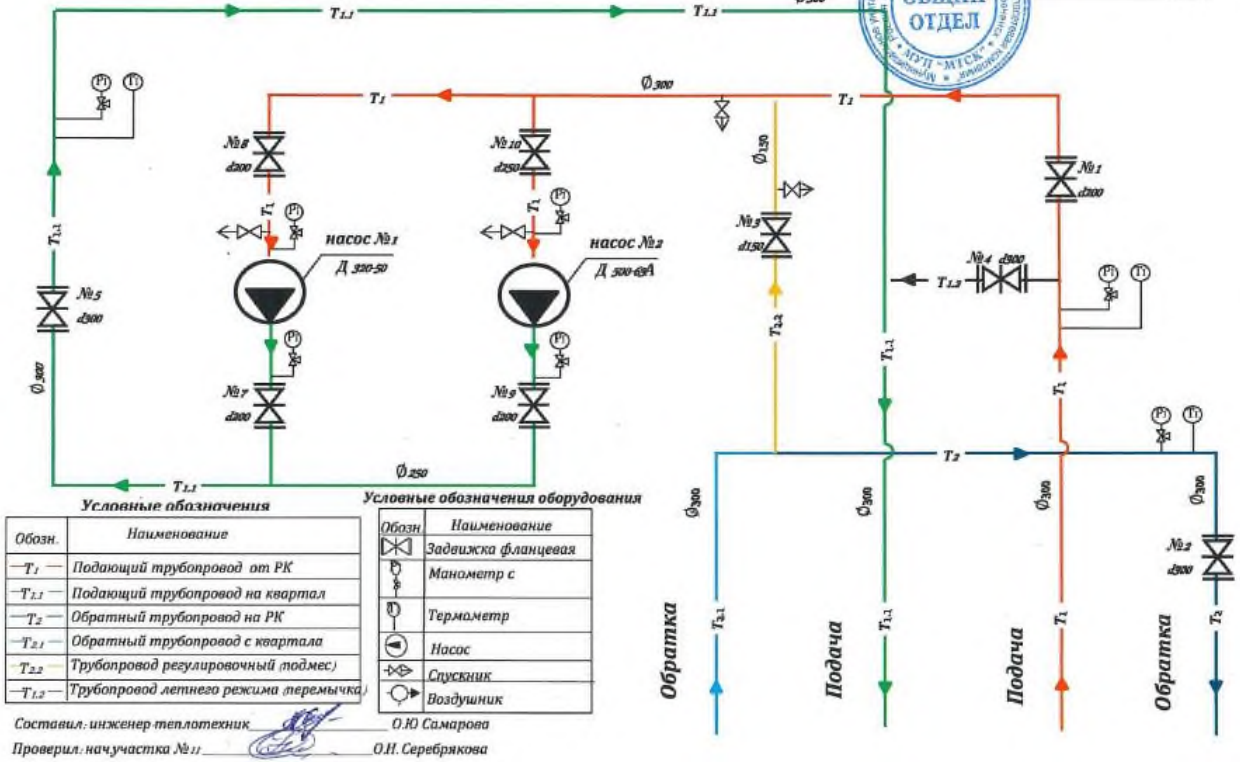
$T_{1.1}$ $T_{1.1}$ ОБЩИЙ ОТДЕЛ МУП «МТСК»

$T_1$ Ø300 $T_1$

№8 d200 №10 d250 Ø150 №1 d200

$T_1$ $T_1$

насос №1 Д 320-50 насос №2 Д 500-65А

№3 d150

$T_{1.1}$ №5 d300

№4 d300 $T_{1.2}$

Ø300 $T_{2.2}$ $T_{1.1}$ $T_1$

№7 d200 №9 d200

$T_{1.1}$ Ø250 $T_2$

Условные обозначения

| Обозн. | Наименование |
|---|---|
| $T_1$ | Подающий трубопровод от РК |
| $T_{1.1}$ | Подающий трубопровод на квартал |
| $T_2$ | Обратный трубопровод на РК |
| $T_{2.1}$ | Обратный трубопровод с квартала |
| $T_{2.2}$ | Трубопровод регулировочный (подмес) |
| $T_{1.2}$ | Трубопровод летнего режима (перемычка) |

Условные обозначения оборудования

| Обозн | Наименование |
|---|---|
| | Задвижка фланцевая |
| | Манометр с |
| | Термометр |
| | Насос |
| | Спускник |
| | Воздушник |

Ø300 Ø300 Ø300 Ø300

№2 d300

Обратка $T_{2.1}$ Подача $T_{1.1}$ Подача $T_1$ Обратка $T_2$

Составил: инженер-теплотехник О.Ю Самарова

Проверил: нач.участка №11 О.Н. Серебрякова